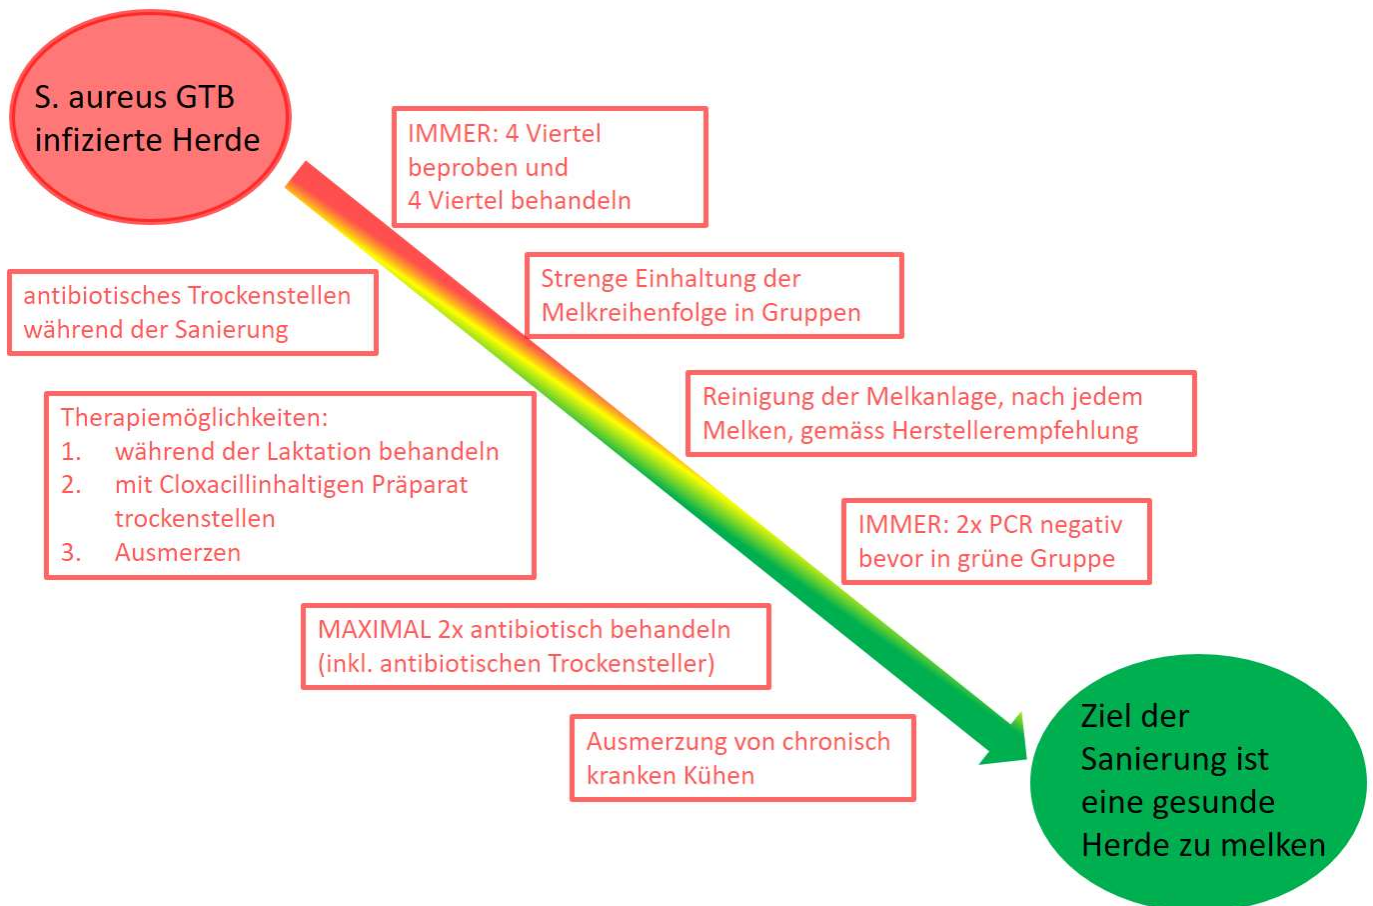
S. aureus GTB infizierte Herde

IMMER: 4 Viertel beproben und 4 Viertel behandeln

antibiotisches Trockenstellen während der Sanierung

Strenge Einhaltung der Melkreihenfolge in Gruppen

Reinigung der Melkanlage, nach jedem Melken, gemäss Herstellerempfehlung

Therapiemöglichkeiten:
1. während der Laktation behandeln
2. mit Cloxacillinhaltigen Präparat trockenstellen
3. Ausmerzen

IMMER: 2x PCR negativ bevor in grüne Gruppe

MAXIMAL 2x antibiotisch behandeln (inkl. antibiotischen Trockensteller)

Ausmerzung von chronisch kranken Kühen

Ziel der Sanierung ist eine gesunde Herde zu melken